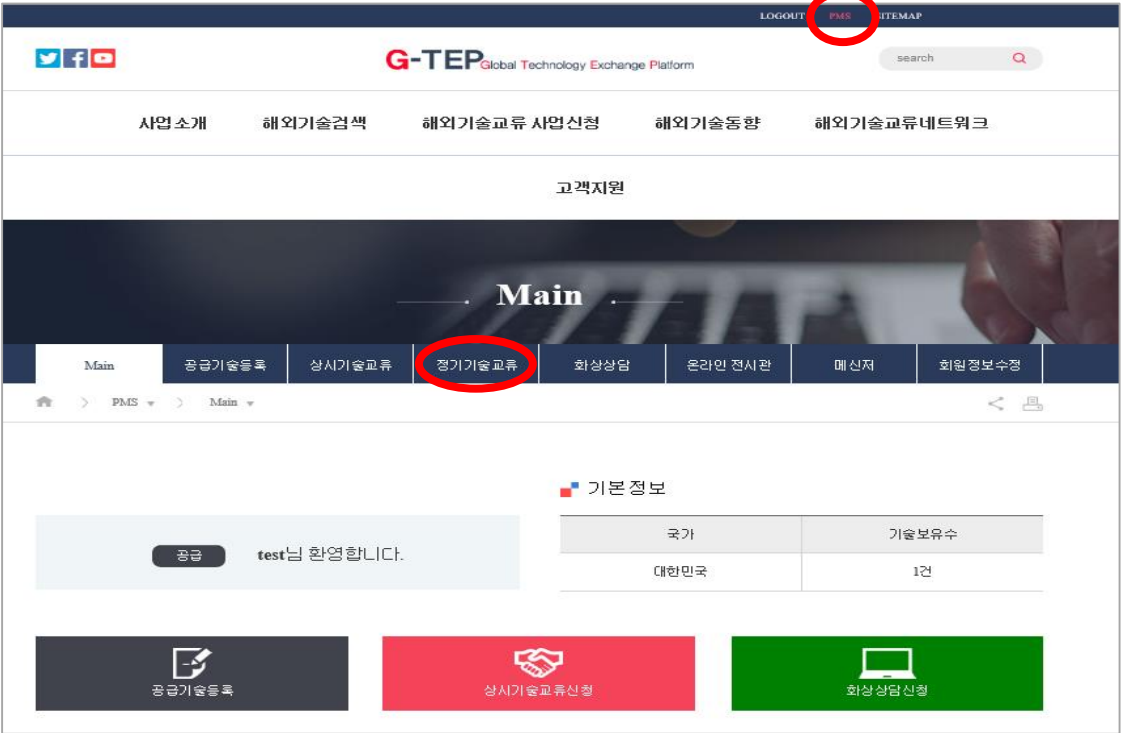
LOGOUT PMS SITEMAP

G-TEP Global Technology Exchange Platform

search

사업소개 해외기술검색 해외기술교류 사업신청 해외기술동향 해외기술교류네트워크

고객지원

Main

Main 공급기술등록 상시기술교류 정기기술교류 화상상담 온라인 전시관 메신저 회원정보수정

PMS Main

기본정보

공급 test님 환영합니다.

| 국가 | 기술보유수 |
|---|---|
| 대한민국 | 1건 |

공급기술등록

상시기술교류신청

화상상담신청